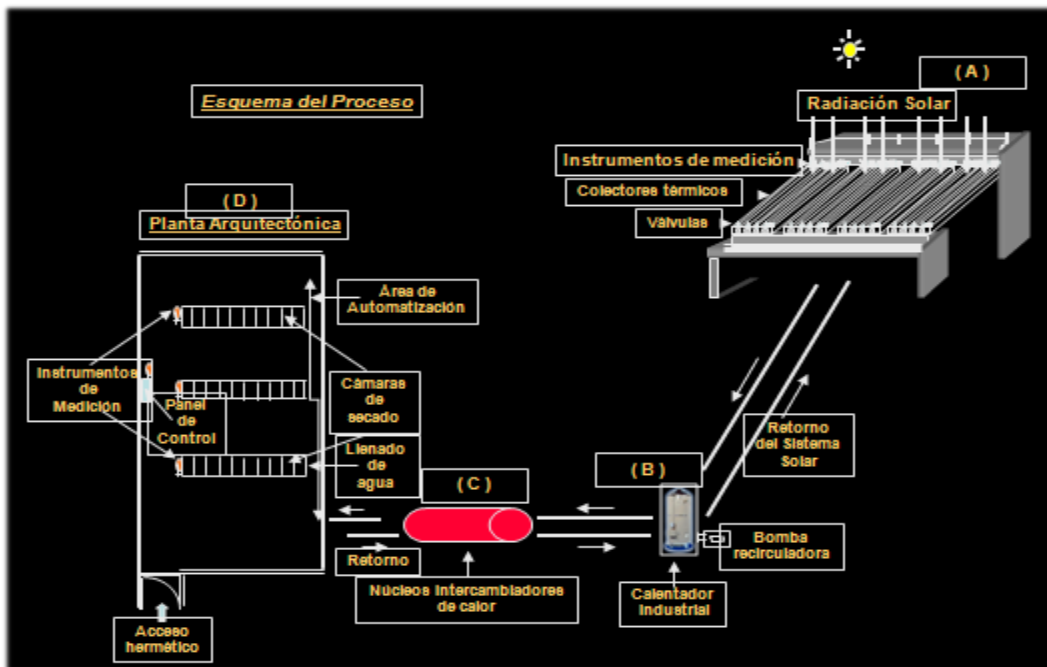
Esquema del Proceso

(A)

Radiación Solar

Instrumentos de medición

Colectores térmicos

Válvulas

(D)

Planta Arquitectónica

Área de Automatización

Instrumentos de Medición

Cámaras de secado

Panel de Control

Llenado de agua

(C)

(B)

Retorno del Sistema Solar

Bomba recirculadora

Retorno

Núcleos intercambiadores de calor

Calentador Industrial

Acceso hermético